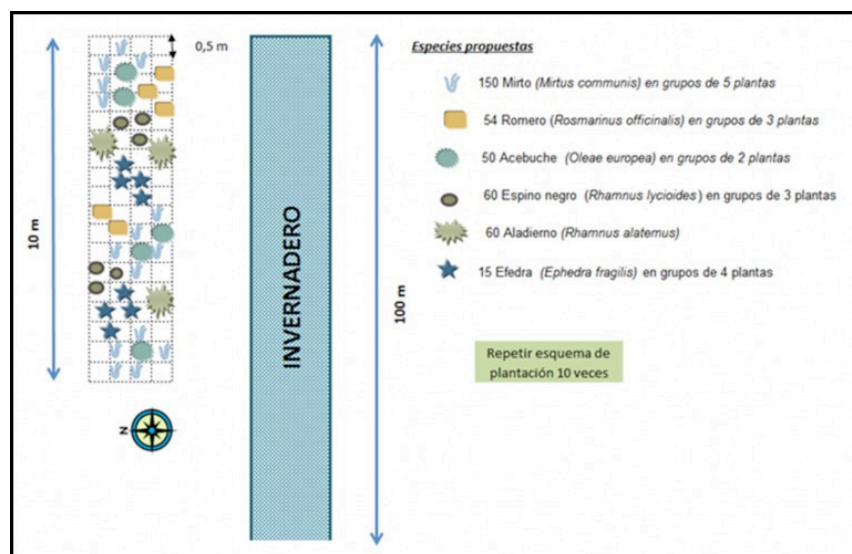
0,5 m

10 m

N

INVERNADERO

100 m

Especies propuestas

150 Mirto (Mirtus communis) en grupos de 5 plantas

54 Romero (Rosmarinus officinalis) en grupos de 3 plantas

50 Acebuche (Oleae europea) en grupos de 2 plantas

60 Espino negro (Rhamnus lycioides) en grupos de 3 plantas

60 Aladierno (Rhamnus alaternus)

15 Efedra (Ephedra fragilis) en grupos de 4 plantas

Repetir esquema de plantación 10 veces